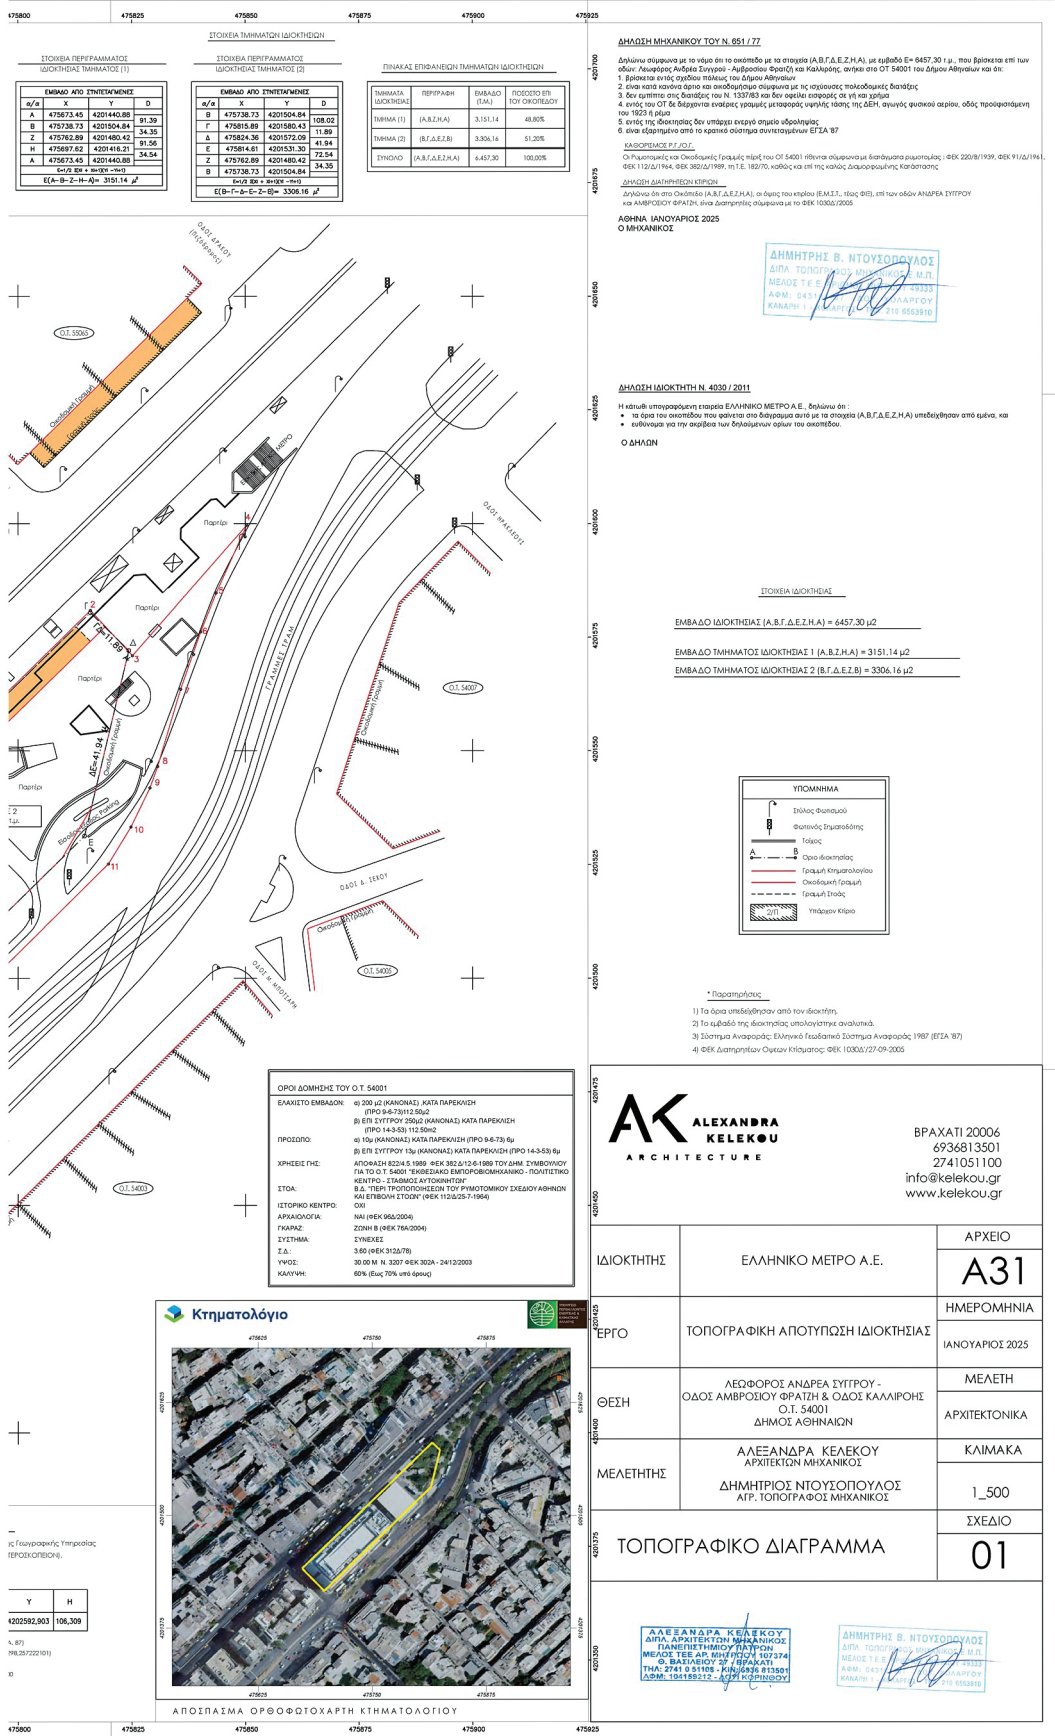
475800 475825 475850 475875 475900 475925

ΣΤΟΙΧΕΙΑ ΤΜΗΜΑΤΩΝ ΙΔΙΟΚΤΗΣΙΩΝ

ΣΤΟΙΧΕΙΑ ΠΕΡΙΓΡΑΜΜΑΤΟΣ ΙΔΙΟΚΤΗΣΙΑΣ ΤΜΗΜΑΤΟΣ (1)

| ΕΜΒΑΔΟ ΑΠΟ ΣΥΝΤΕΤΑΓΜΕΝΕΣ | | | |
|---|---|---|---|
| α/α | X | Y | D |
| Α | 475673.45 | 4201440.88 | 91.39 |
| Β | 475738.73 | 4201504.84 | 34.35 |
| Ζ | 475762.89 | 4201480.42 | 91.56 |
| Η | 475697.62 | 4201416.21 | 34.54 |
| Α | 475673.45 | 4201440.88 | |
| E(Α-Β-Ζ-Η-Α)= 3151.14 μ² | | | |

ΣΤΟΙΧΕΙΑ ΠΕΡΙΓΡΑΜΜΑΤΟΣ ΙΔΙΟΚΤΗΣΙΑΣ ΤΜΗΜΑΤΟΣ (2)

| ΕΜΒΑΔΟ ΑΠΟ ΣΥΝΤΕΤΑΓΜΕΝΕΣ | | | |
|---|---|---|---|
| α/α | X | Y | D |
| Β | 475738.73 | 4201504.84 | 108.02 |
| Γ | 475815.89 | 4201580.43 | 11.89 |
| Δ | 475824.36 | 4201572.09 | 41.94 |
| Ε | 475814.61 | 4201531.30 | 72.54 |
| Ζ | 475762.89 | 4201480.42 | 34.35 |
| Β | 475738.73 | 4201504.84 | |
| E(Β-Γ-Δ-Ε-Ζ-Β)= 3306.16 μ² | | | |

ΠΙΝΑΚΑΣ ΕΠΙΦΑΝΕΙΩΝ ΤΜΗΜΑΤΩΝ ΙΔΙΟΚΤΗΣΙΩΝ

| ΤΜΗΜΑΤΑ ΙΔΙΟΚΤΗΣΙΑΣ | ΠΕΡΙΓΡΑΦΗ | ΕΜΒΑΔΟ (Τ.Μ.) | ΠΟΣΟΣΤΟ ΕΠΙ ΤΟΥ ΟΙΚΟΠΕΔΟΥ |
|---|---|---|---|
| ΤΜΗΜΑ (1) | (Α,Β,Ζ,Η,Α) | 3.151,14 | 48,80% |
| ΤΜΗΜΑ (2) | (Β,Γ,Δ,Ε,Ζ,Β) | 3.306,16 | 51,20% |
| ΣΥΝΟΛΟ | (Α,Β,Γ,Δ,Ε,Ζ,Η,Α) | 6.457,30 | 100,00% |

ΔΗΛΩΣΗ ΜΗΧΑΝΙΚΟΥ ΤΟΥ Ν. 651 / 77

Δηλώνω σύμφωνα με το νόμο ότι το οικόπεδο με τα στοιχεία (Α,Β,Γ,Δ,Ε,Ζ,Η,Α), με εμβαδό Ε= 6457,30 τ.μ., που βρίσκεται επί των οδών: Λεωφόρος Ανδρέα Συγγρού - Αμβροσίου Φρατζή και Καλλιρόης, ανήκει στο ΟΤ 54001 του Δήμου Αθηναίων και ότι:
1. βρίσκεται εντός σχεδίου πόλεως του Δήμου Αθηναίων
2. είναι κατά κανόνα άρτιο και οικοδομήσιμο σύμφωνα με τις ισχύουσες πολεοδομικές διατάξεις
3. δεν εμπίπτει στις διατάξεις του Ν. 1337/83 και δεν οφείλει εισφορές σε γή και χρήμα
4. εντός του ΟΤ δε διέρχονται εναέριες γραμμές μεταφοράς υψηλής τάσης της ΔΕΗ, αγωγός φυσικού αερίου, οδός προϋφιστάμενη του 1923 ή ρέμα
5. εντός της ιδιοκτησίας δεν υπάρχει ενεργό σημείο υδροληψίας
6. είναι εξαρτημένο από το κρατικό σύστημα συντεταγμένων ΕΓΣΑ '87

ΚΑΘΟΡΙΣΜΟΣ Ρ.Γ./Ο.Γ.
Οι Ρυμοτομικές και Οικοδομικές Γραμμές πέριξ του ΟΤ 54001 τέθηκαν σύμφωνα με διατάγματα ρυμοτομίας : ΦΕΚ 220/8/1939, ΦΕΚ 91/Δ/1961, ΦΕΚ 112/Δ/1964, ΦΕΚ 382/Δ/1989, τη Τ.Ε. 182/70, καθώς και επί της καλώς Διαμορφωμένης Κατάστασης

ΔΗΛΩΣΗ ΔΙΑΤΗΡΗΤΕΩΝ ΚΤΙΡΙΩΝ
Δηλώνω ότι στο Οικόπεδο (Α,Β,Γ,Δ,Ε,Ζ,Η,Α), οι όψεις του κτιρίου (Ε.Μ.Σ.Τ., τέως ΦΙΞ), επί των οδών ΑΝΔΡΕΑ ΣΥΓΓΡΟΥ και ΑΜΒΡΟΣΙΟΥ ΦΡΑΤΖΗ, είναι Διατηρητέες σύμφωνα με το ΦΕΚ 1030Δ/2005

ΑΘΗΝΑ ΙΑΝΟΥΑΡΙΟΣ 2025
Ο ΜΗΧΑΝΙΚΟΣ

ΔΗΜΗΤΡΗΣ Β. ΝΤΟΥΣΟΠΟΥΛΟΣ
ΔΙΠΛ. ΤΟΠΟΓΡΑΦΟΣ ΜΗΧΑΝΙΚΟΣ Ε.Μ.Π.
ΜΕΛΟΣ Τ.Ε.Ε. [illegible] 49333
ΑΦΜ: 043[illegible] ΑΡΓΟΥ
ΚΑΝΑΡΗ 1 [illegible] 210 6553810

ΔΗΛΩΣΗ ΙΔΙΟΚΤΗΤΗ Ν. 4030 / 2011

Η κάτωθι υπογραφόμενη εταιρεία ΕΛΛΗΝΙΚΟ ΜΕΤΡΟ Α.Ε., δηλώνω ότι :
• τα όρια του οικοπέδου που φαίνεται στο διάγραμμα αυτό με τα στοιχεία (Α,Β,Γ,Δ,Ε,Ζ,Η,Α) υπεδείχθησαν από εμένα, και
• ευθύνομαι για την ακρίβεια των δηλωμένων ορίων του οικοπέδου.

Ο ΔΗΛΩΝ

4201700 4201675 4201650 4201625 4201600 4201575 4201550 4201525 4201500 4201475 4201450 4201425 4201400 4201375 4201350

ΟΔΟΣ ΑΡΚΟΥ (ΠΕΖΟΔΡΟΜΟΣ)
Ο.Τ. 55065
Οικοδομική Γραμμή
ΜΕΤΡΟ
Παρτέρι
ΟΔΟΣ ΗΡΑΚΛΕΟΥΣ
Γ 2
Δ 3
ΔΓ=11.89
Παρτέρι
ΓΡΑΜΜΕΣ ΤΡΑΜ
Ο.Τ. 54007
Οικοδομική Γραμμή
Παρτέρι
ΔΕ=41.94
Είσοδος Parking
Ε
4 5 6 7 8 9 10 11
ΟΔΟΣ Δ. ΣΕΧΟΥ
Οικοδομική Γραμμή
Ο.Τ. 54005
ΟΔΟΣ Μ. ΜΠΟΤΣΑΡΗ
Ο.Τ. 54003

ΣΤΟΙΧΕΙΑ ΙΔΙΟΚΤΗΣΙΑΣ

ΕΜΒΑΔΟ ΙΔΙΟΚΤΗΣΙΑΣ (Α,Β,Γ,Δ,Ε,Ζ,Η,Α) = 6457.30 μ2
ΕΜΒΑΔΟ ΤΜΗΜΑΤΟΣ ΙΔΙΟΚΤΗΣΙΑΣ 1 (Α,Β,Ζ,Η,Α) = 3151.14 μ2
ΕΜΒΑΔΟ ΤΜΗΜΑΤΟΣ ΙΔΙΟΚΤΗΣΙΑΣ 2 (Β,Γ,Δ,Ε,Ζ,Β) = 3306.16 μ2

ΥΠΟΜΝΗΜΑ
Στύλος Φωτισμού
Φωτεινός Σηματοδότης
Τοίχος
Α Β Όριο ιδιοκτησίας
Γραμμή Κτηματολογίου
Οικοδομική Γραμμή
Γραμμή Στοάς
2/Π Υπάρχον Κτίριο

* Παρατηρήσεις
1) Τα όρια υπεδείχθησαν από τον ιδιοκτήτη.
2) Το εμβαδό της ιδιοκτησίας υπολογίστηκε αναλυτικά.
3) Σύστημα Αναφοράς: Ελληνικό Γεωδαιτικό Σύστημα Αναφοράς 1987 (ΕΓΣΑ '87)
4) ΦΕΚ Διατηρητέων Όψεων Κτίσματος: ΦΕΚ 1030Δ/27-09-2005

ΟΡΟΙ ΔΟΜΗΣΗΣ ΤΟΥ Ο.Τ. 54001
ΕΛΑΧΙΣΤΟ ΕΜΒΑΔΟΝ: α) 200 μ2 (ΚΑΝΟΝΑΣ) ,ΚΑΤΑ ΠΑΡΕΚΚΛΙΣΗ (ΠΡΟ 9-6-73)112.50μ2
β) ΕΠΙ ΣΥΓΓΡΟΥ 250μ2 (ΚΑΝΟΝΑΣ) ΚΑΤΑ ΠΑΡΕΚΚΛΙΣΗ (ΠΡΟ 14-3-53) 112.50m2
ΠΡΟΣΩΠΟ: α) 10μ (ΚΑΝΟΝΑΣ) ΚΑΤΑ ΠΑΡΕΚΚΛΙΣΗ (ΠΡΟ 9-6-73) 6μ
β) ΕΠΙ ΣΥΓΓΡΟΥ 13μ (ΚΑΝΟΝΑΣ) ΚΑΤΑ ΠΑΡΕΚΚΛΙΣΗ (ΠΡΟ 14-3-53) 6μ
ΧΡΗΣΕΙΣ ΓΗΣ: ΑΠΟΦΑΣΗ 822/4.5.1989 ΦΕΚ 382 Δ/12-6-1989 ΤΟΥ ΔΗΜ. ΣΥΜΒΟΥΛΙΟΥ ΓΙΑ ΤΟ Ο.Τ. 54001 "ΕΚΘΕΣΙΑΚΟ ΕΜΠΟΡΟΒΙΟΜΗΧΑΝΙΚΟ - ΠΟΛΙΤΙΣΤΙΚΟ ΚΕΝΤΡΟ - ΣΤΑΘΜΟΣ ΑΥΤΟΚΙΝΗΤΩΝ"
ΣΤΟΑ: Β.Δ. "ΠΕΡΙ ΤΡΟΠΟΠΟΙΗΣΕΩΝ ΤΟΥ ΡΥΜΟΤΟΜΙΚΟΥ ΣΧΕΔΙΟΥ ΑΘΗΝΩΝ ΚΑΙ ΕΠΙΒΟΛΗ ΣΤΟΩΝ" (ΦΕΚ 112Δ/25-7-1964)
ΙΣΤΟΡΙΚΟ ΚΕΝΤΡΟ: ΟΧΙ
ΑΡΧΑΙΟΛΟΓΙΑ: ΝΑΙ (ΦΕΚ 96Δ/2004)
ΓΚΑΡΑΖ: ΖΩΝΗ Β (ΦΕΚ 76Δ/2004)
ΣΥΣΤΗΜΑ: ΣΥΝΕΧΕΣ
Σ.Δ.: 3.60 (ΦΕΚ 312Δ/78)
ΥΨΟΣ: 30.00 Μ Ν. 3207 ΦΕΚ 302Α - 24/12/2003
ΚΑΛΥΨΗ: 60% (Εως 70% υπό όρους)

Κτηματολόγιο
475625 475750 475875
4201625 4201500 4201375
ΑΠΟΣΠΑΣΜΑ ΟΡΘΟΦΩΤΟΧΑΡΤΗ ΚΤΗΜΑΤΟΛΟΓΙΟΥ

ΑΚ ALEXANDRA KELEKOU ARCHITECTURE
ΒΡΑΧΑΤΙ 20006
6936813501
2741051100
info@kelekou.gr
www.kelekou.gr

| ΙΔΙΟΚΤΗΤΗΣ | ΕΛΛΗΝΙΚΟ ΜΕΤΡΟ Α.Ε. | ΑΡΧΕΙΟ A31 |
|---|---|---|
| ΕΡΓΟ | ΤΟΠΟΓΡΑΦΙΚΗ ΑΠΟΤΥΠΩΣΗ ΙΔΙΟΚΤΗΣΙΑΣ | ΗΜΕΡΟΜΗΝΙΑ ΙΑΝΟΥΑΡΙΟΣ 2025 |
| ΘΕΣΗ | ΛΕΩΦΟΡΟΣ ΑΝΔΡΕΑ ΣΥΓΓΡΟΥ - ΟΔΟΣ ΑΜΒΡΟΣΙΟΥ ΦΡΑΤΖΗ & ΟΔΟΣ ΚΑΛΛΙΡΟΗΣ Ο.Τ. 54001 ΔΗΜΟΣ ΑΘΗΝΑΙΩΝ | ΜΕΛΕΤΗ ΑΡΧΙΤΕΚΤΟΝΙΚΑ |
| ΜΕΛΕΤΗΤΗΣ | ΑΛΕΞΑΝΔΡΑ ΚΕΛΕΚΟΥ ΑΡΧΙΤΕΚΤΩΝ ΜΗΧΑΝΙΚΟΣ ΔΗΜΗΤΡΙΟΣ ΝΤΟΥΣΟΠΟΥΛΟΣ ΑΓΡ. ΤΟΠΟΓΡΑΦΟΣ ΜΗΧΑΝΙΚΟΣ | ΚΛΙΜΑΚΑ 1_500 |
| ΤΟΠΟΓΡΑΦΙΚΟ ΔΙΑΓΡΑΜΜΑ | | ΣΧΕΔΙΟ 01 |

ΑΛΕΞΑΝΔΡΑ ΚΕΛΕΚΟΥ
ΔΙΠΛ. ΑΡΧΙΤΕΚΤΩΝ ΜΗΧΑΝΙΚΟΣ ΠΑΝΕΠΙΣΤΗΜΙΟΥ ΠΑΤΡΩΝ
ΜΕΛΟΣ ΤΕΕ ΑΡ. ΜΗΤΡΩΟΥ 107374
Θ. ΒΑΣΙΛΕΙΟΥ 27 - ΒΡΑΧΑΤΙ
ΤΗΛ: 2741 051105 - ΚΙΝ: 6936 813501
ΑΦΜ: 104185212 - ΔΟΥ ΚΟΡΙΝΘΟΥ

ΔΗΜΗΤΡΗΣ Β. ΝΤΟΥΣΟΠΟΥΛΟΣ
ΔΙΠΛ. ΤΟΠΟΓΡΑΦΟΣ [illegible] Ε.Μ.Π.
ΜΕΛΟΣ Τ.Ε.Ε. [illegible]
ΑΦΜ: 043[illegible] ΑΡΓΟΥ
ΚΑΝΑΡΗ 1 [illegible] 210 6553810

Ε 2
ς Γεωγραφικής Υπηρεσίας
ΕΡΟΣΚΟΠΕΙΟΝ).
| Y | H |
|---|---|
| 4202592,903 | 106,309 |
ι, 87)
398,257222101)